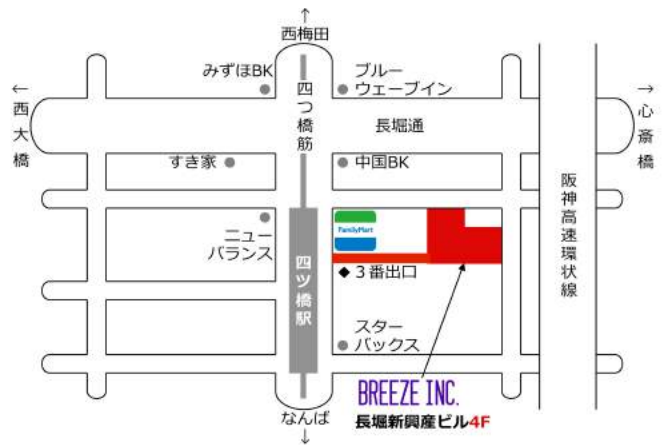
↑
西梅田

← 西大橋

みずほBK

四つ橋筋

ブルーウェーブイン

→ 心斎橋

長堀通

すき家

中国BK

阪神高速環状線

FamilyMart

ニューバランス

四ツ橋駅

◆ 3番出口

スターバックス

BREEZE INC.
長堀新興産ビル4F

なんば
↓